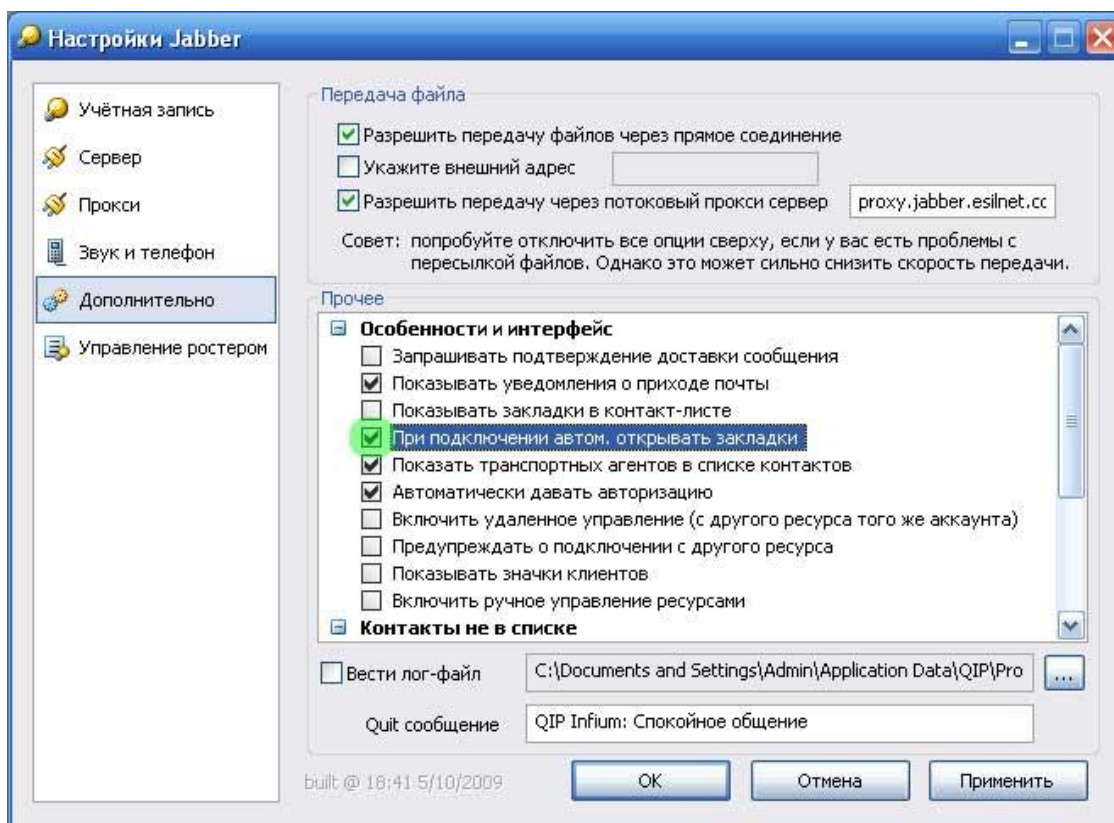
Настройки Jabber

Учётная запись
Сервер
Прокси
Звук и телефон
Дополнительно
Управление ростером

Передача файла
Разрешить передачу файлов через прямое соединение
Укажите внешний адрес
Разрешить передачу через потоковый прокси сервер
proxy.jabber.esilnet.cc
Совет: попробуйте отключить все опции сверху, если у вас есть проблемы с пересылкой файлов. Однако это может сильно снизить скорость передачи.

Прочее
Особенности и интерфейс
Запрашивать подтверждение доставки сообщения
Показывать уведомления о приходе почты
Показывать закладки в контакт-листе
При подключении автом. открывать закладки
Показать транспортных агентов в списке контактов
Автоматически давать авторизацию
Включить удаленное управление (с другого ресурса того же аккаунта)
Предупреждать о подключении с другого ресурса
Показывать значки клиентов
Включить ручное управление ресурсами
Контакты не в списке

Вести лог-файл
C:\Documents and Settings\Admin\Application Data\QIP\Pro
...
Quit сообщение
QIP Infium: Спокойное общение

built @ 18:41 5/10/2009
OK
Отмена
Применить